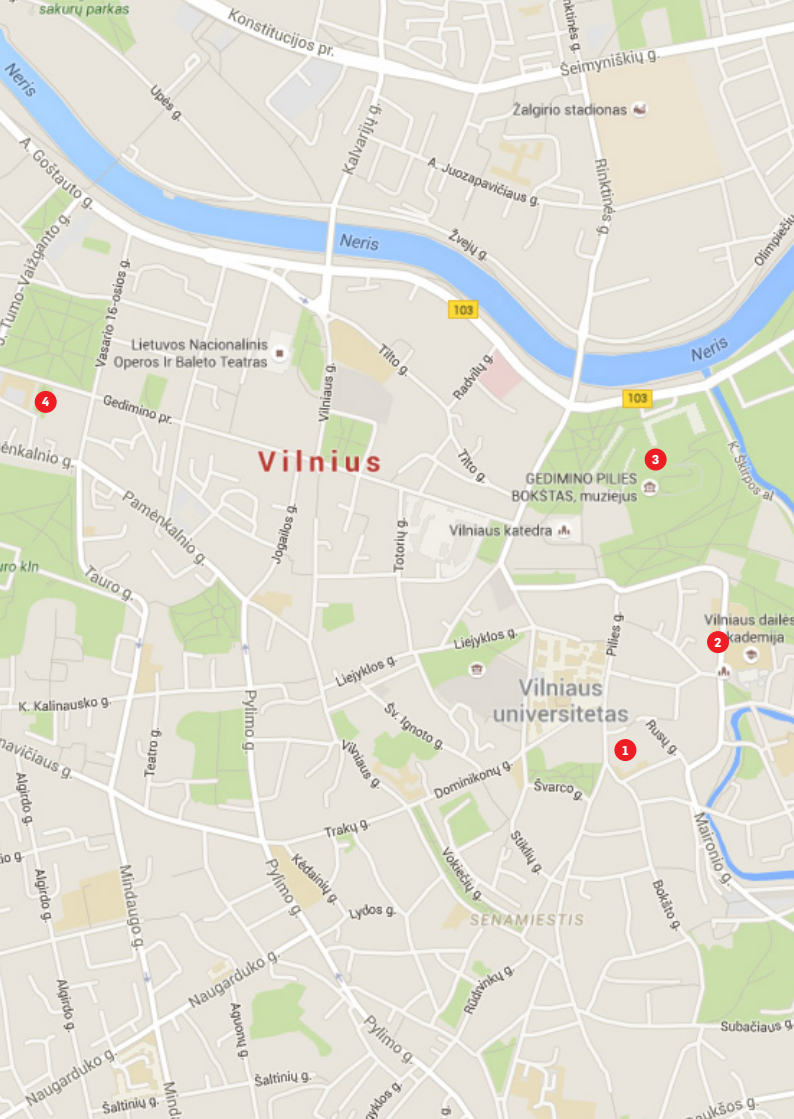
sakurų parkas
Konstitucijos pr.
Rinktinės g.
Šeimyniškių g.
Neris
Upės g.
Kalvarijų g.
Žalgirio stadionas
A. Goštauto g.
A. Juozapavičiaus g.
Rinktinės g.
Neris
Žvejų g.
Olimpiečių
Tumo-Vaižganto g.
Vasario 16-osios g.
103
Neris
Lietuvos Nacionalinis Operos Ir Baleto Teatras
Tilto g.
Radvilų g.
103
4
Gedimino pr.
Vilniaus g.
3
Pamėnkalnio g.
Vilnius
Tilto g.
GEDIMINO PILIES BOKSTAS, muziejus
K. Škirpos al
Pamėnkalnio g.
Jogailos g.
Totorių g.
Vilniaus katedra
uro kln
Tauro g.
Pilies g.
Vilniaus dailės akademija
Liejyklos g.
2
Liejyklos g.
Vilniaus universitetas
K. Kalinausko g.
Sv. Ignoto g.
Rusų g.
Teatro g.
Pylimo g.
1
navičiaus g.
Vilniaus g.
Dominikonų g.
Švarco g.
Algirdo g.
Trakų g.
Stiklių g.
Maironio g.
o g.
Algirdo g.
Mindaugo g.
Kėdainių g.
Pylimo g.
Vokiečių g.
Lydos g.
SENAMIESTIS
Bokšto g.
Naugarduko g.
Rūdninkų g.
Algirdo g.
Aguonų g.
Pylimo g.
Subačiaus g.
Naugarduko g.
Mind
Šaltinių g.
Šaltinių g.
ykos g.
auksos g.